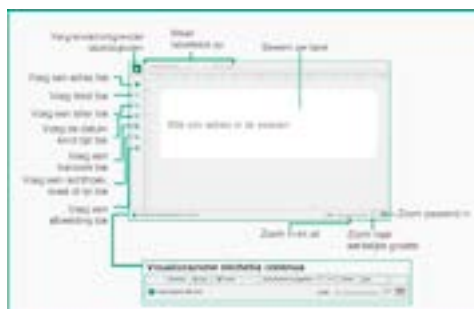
Vergrendelingsmodus aan/uitzetten

Maak tekstvlak op

Bewerk uw taak

Vraag een actie toe

Vraag tekst toe

Vraag een link toe

Vraag de datum en/of tijd toe

Vraag een tracker toe

Vraag een achtergrond of zo toe

Vraag een afbeelding toe

Wat zou willen in de wereld

Zoom in/uit

Zoom naar werkelijke grootte

Zoom passend in

Visualiseerde sterkste onderdelen